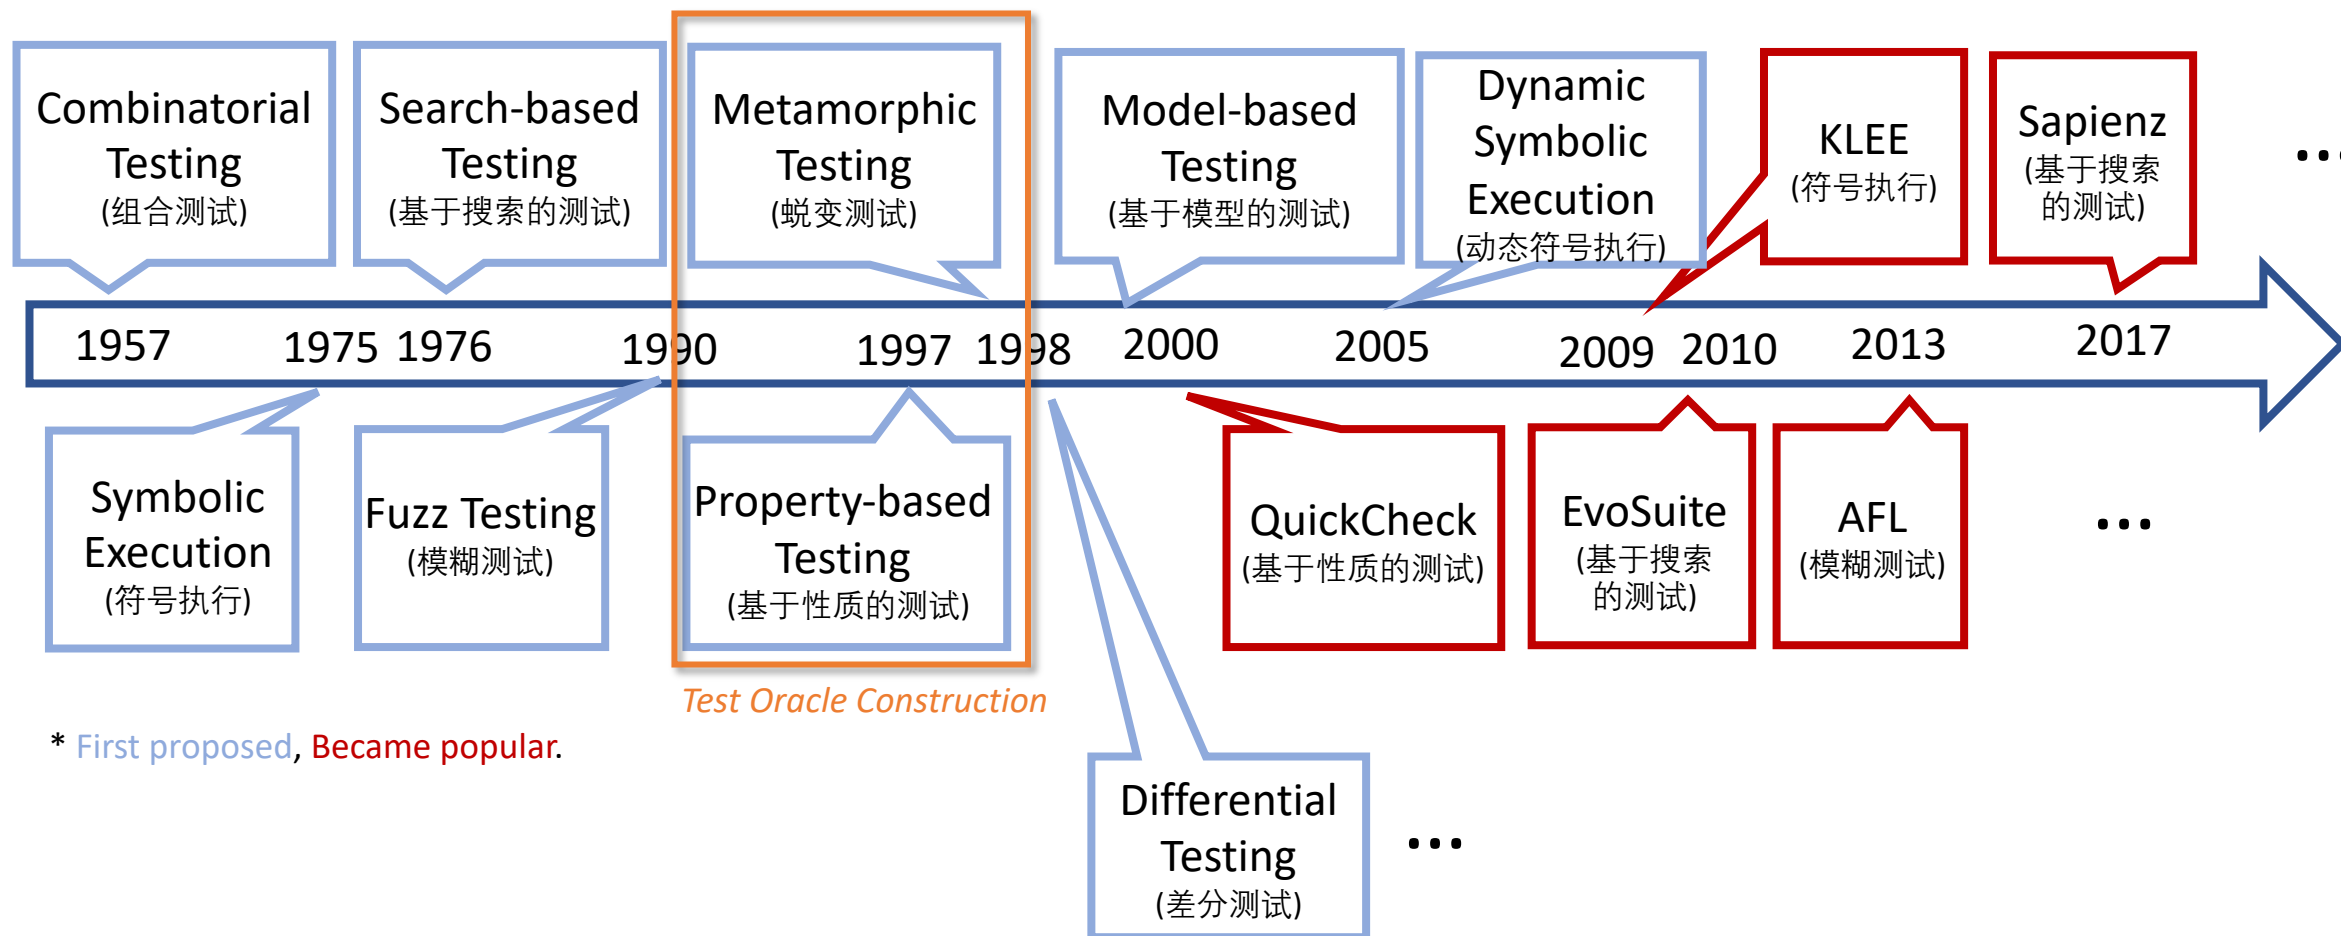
Combinatorial Testing
(组合测试)

Search-based Testing
(基于搜索的测试)

Metamorphic Testing
(蜕变测试)

Model-based Testing
(基于模型的测试)

Dynamic Symbolic Execution
(动态符号执行)

KLEE
(符号执行)

Sapienz
(基于搜索的测试)

...

1957 1975 1976 1990 1997 1998 2000 2005 2009 2010 2013 2017

Symbolic Execution
(符号执行)

Fuzz Testing
(模糊测试)

Property-based Testing
(基于性质的测试)

QuickCheck
(基于性质的测试)

EvoSuite
(基于搜索的测试)

AFL
(模糊测试)

...

Test Oracle Construction

* First proposed, Became popular.

Differential Testing
(差分测试)

...